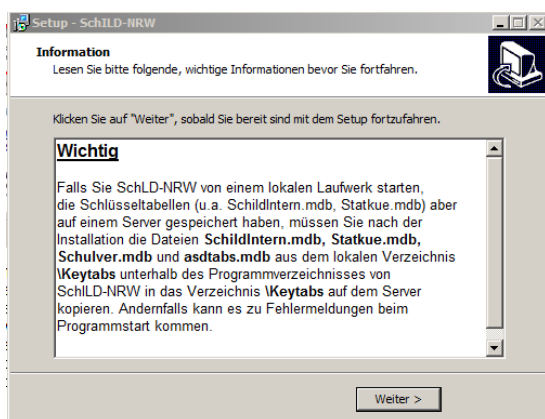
Setup - SchILD-NRW

Information

Lesen Sie bitte folgende, wichtige Informationen bevor Sie fortfahren.

Klicken Sie auf "Weiter", sobald Sie bereit sind mit dem Setup fortzufahren.

Wichtig

Falls Sie SchLD-NRW von einem lokalen Laufwerk starten, die Schlüsseltabellen (u.a. SchildIntern.mdb, Statkue.mdb) aber auf einem Server gespeichert haben, müssen Sie nach der Installation die Dateien SchildIntern.mdb, Statkue.mdb, Schulver.mdb und asdtabs.mdb aus dem lokalen Verzeichnis \Keytabs unterhalb des Programmverzeichnisses von SchILD-NRW in das Verzeichnis \Keytabs auf dem Server kopieren. Andernfalls kann es zu Fehlermeldungen beim Programmstart kommen.

Weiter >